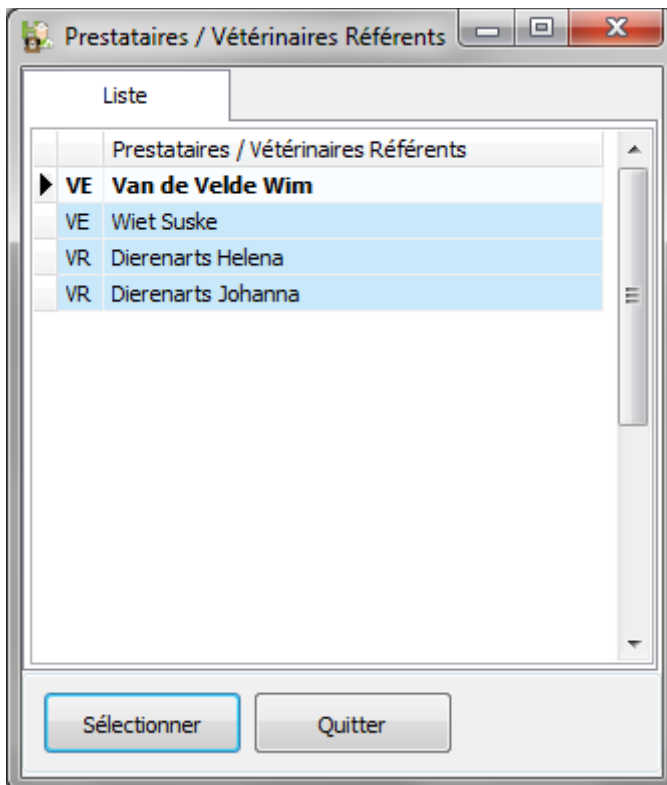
Prestataires / Vétérinaires Référents

Liste

| | Prestataires / Vétérinaires Référents |
|---|---|
| VE | Van de Velde Wim |
| VE | Wiet Suske |
| VR | Dierenarts Helena |
| VR | Dierenarts Johanna |

Sélectionner
Quitter